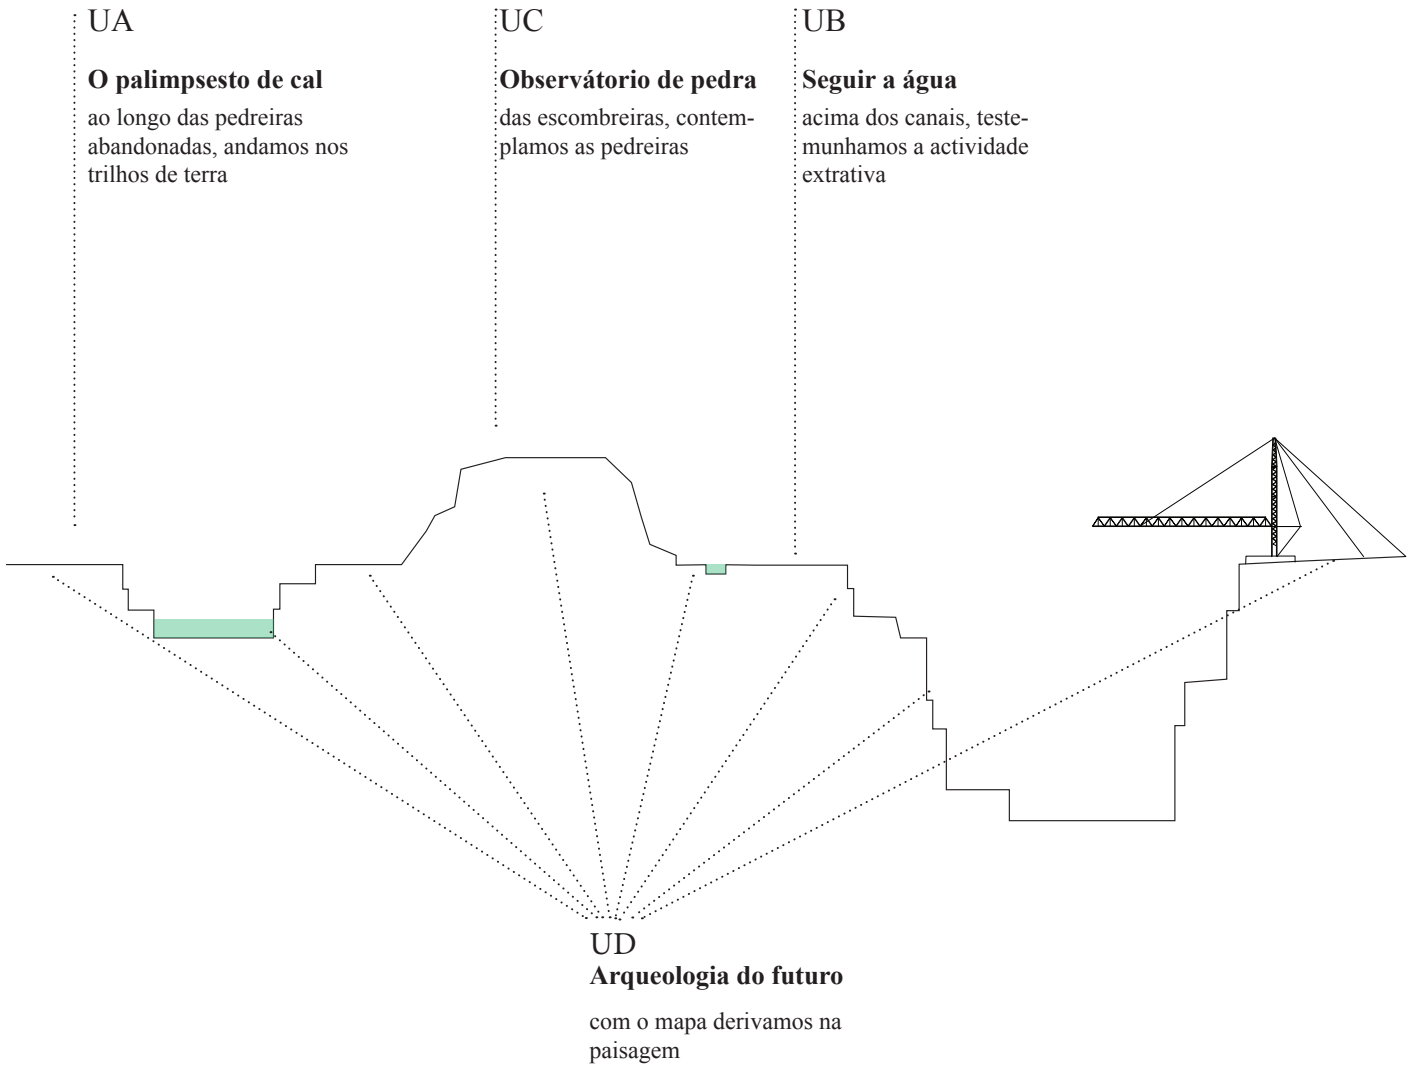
UA

**O palimpsesto de cal**

ao longo das pedreiras abandonadas, andamos nos trilhos de terra

UC

**Observatório de pedra**

das escombreiras, contemplamos as pedreiras

UB

**Seguir a água**

acima dos canais, testemunhamos a actividade extrativa

UD

**Arqueologia do futuro**

com o mapa derivamos na paisagem